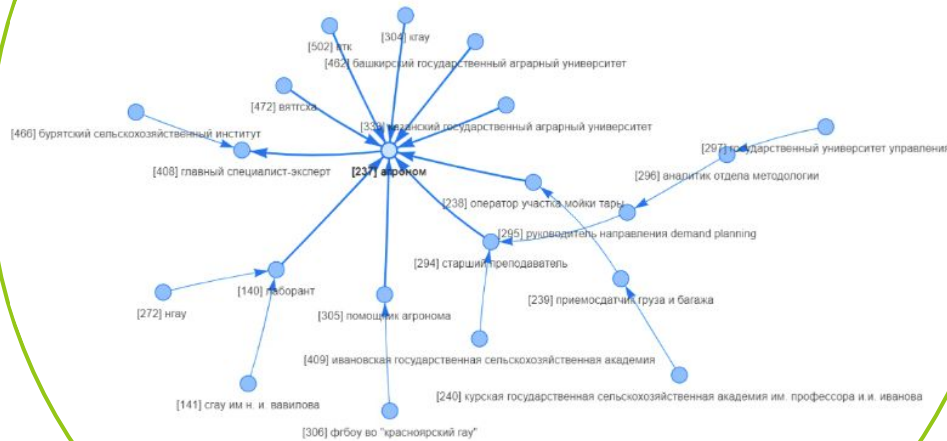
[502] втк
[304] кгау
[462] башкирский государственный аграрный университет
[472] вятгсха
[466] бурятский сельскохозяйственный институт
[333] казанский государственный аграрный университет
[297] государственный университет управления
[408] главный специалист-эксперт
[237] агроном
[296] аналитик отдела методологии
[238] оператор участка мойки тары
[295] руководитель направления demand planning
[294] старший преподаватель
[140] лаборант
[272] нгау
[239] приемосдатчик груза и багажа
[305] помощник агронома
[409] ивановская государственная сельскохозяйственная академия
[240] курская государственная сельскохозяйственная академия им. профессора и.и. иванова
[141] сгау им н. и. вавилова
[306] фгбоу во "красноярский гау"